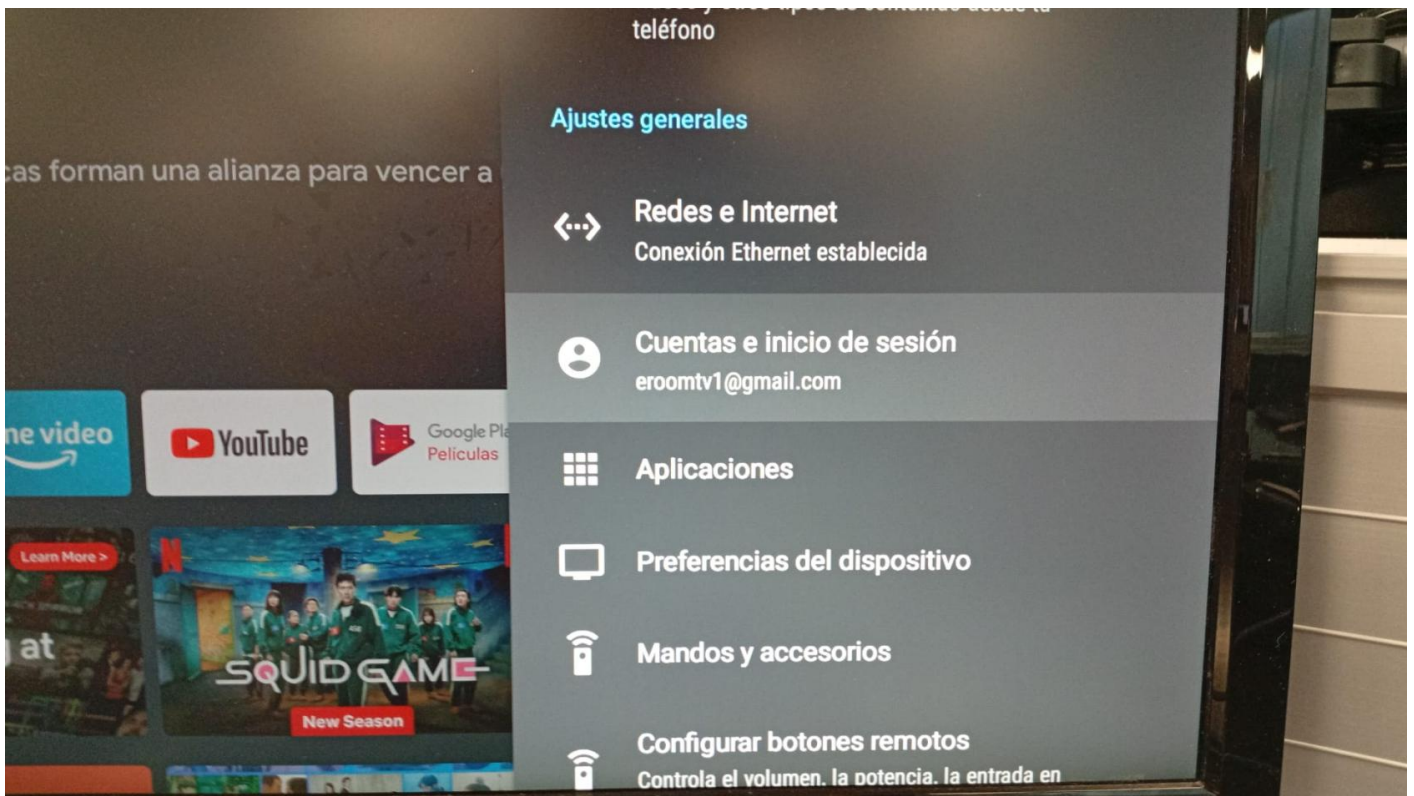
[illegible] teléfono

Ajustes generales

cas forman una alianza para vencer a

Redes e Internet
Conexión Ethernet establecida

Cuentas e inicio de sesión
eroomtv1@gmail.com

ne video

YouTube

Google Pla
Películas

Aplicaciones

Learn More >

Preferencias del dispositivo

at

SQUID GAME

New Season

Mandos y accesorios

Configurar botones remotos
Controla el volumen, la potencia, la entrada en